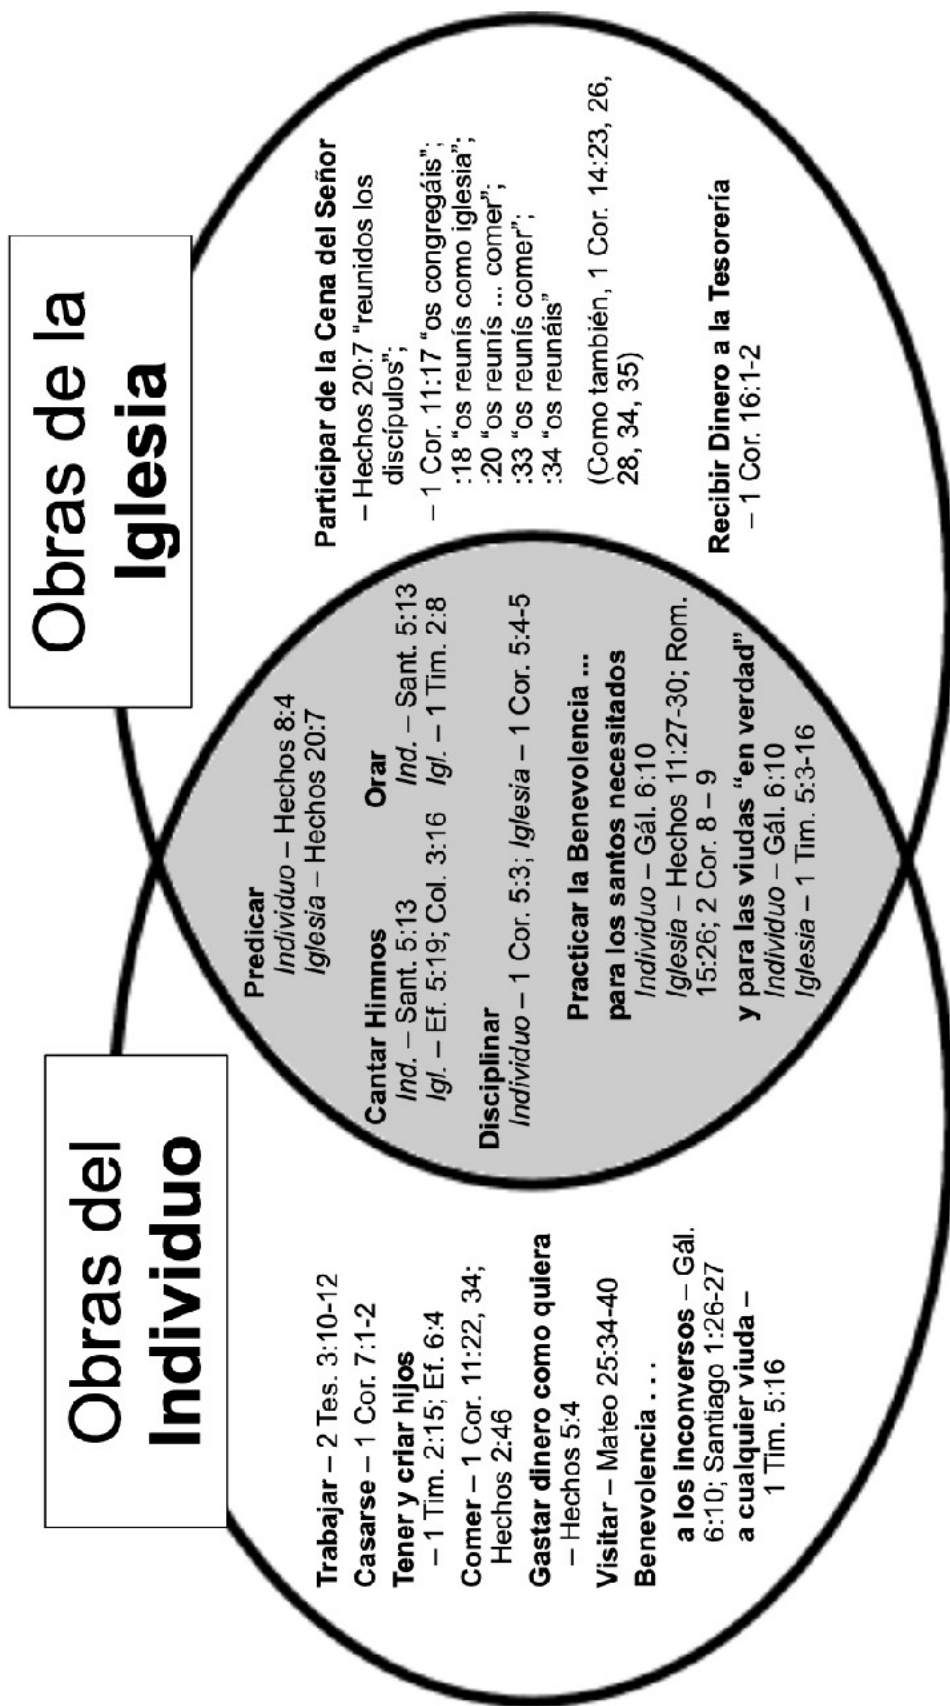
Obras del Individuo

Trabajar – 2 Tes. 3:10-12
Casarse – 1 Cor. 7:1-2
Tener y criar hijos – 1 Tim. 2:15; Ef. 6:4
Comer – 1 Cor. 11:22, 34; Hechos 2:46
Gastar dinero como quiera – Hechos 5:4
Visitar – Mateo 25:34-40
Benevolencia . . .
a los inconversos – Gál. 6:10; Santiago 1:26-27
a cualquier viuda – 1 Tim. 5:16

Predicar
Individuo – Hechos 8:4
Iglesia – Hechos 20:7

Cantar Himnos
Ind. – Sant. 5:13
Igl. – Ef. 5:19; Col. 3:16

Orar
Ind. – Sant. 5:13
Igl. – 1 Tim. 2:8

Disciplinar
Individuo – 1 Cor. 5:3; Iglesia – 1 Cor. 5:4-5

Practicar la Benevolencia ...
para los santos necesitados
Individuo – Gál. 6:10
Iglesia – Hechos 11:27-30; Rom. 15:26; 2 Cor. 8 – 9
y para las viudas "en verdad"
Individuo – Gál. 6:10
Iglesia – 1 Tim. 5:3-16

Obras de la Iglesia

Participar de la Cena del Señor
– Hechos 20:7 "reunidos los discípulos";
– 1 Cor. 11:17 "os congregáis";
:18 "os reunís como iglesia";
:20 "os reunís ... comer";
:33 "os reunís comer";
:34 "os reunáis"

(Como también, 1 Cor. 14:23, 26, 28, 34, 35)

Recibir Dinero a la Tesorería
– 1 Cor. 16:1-2